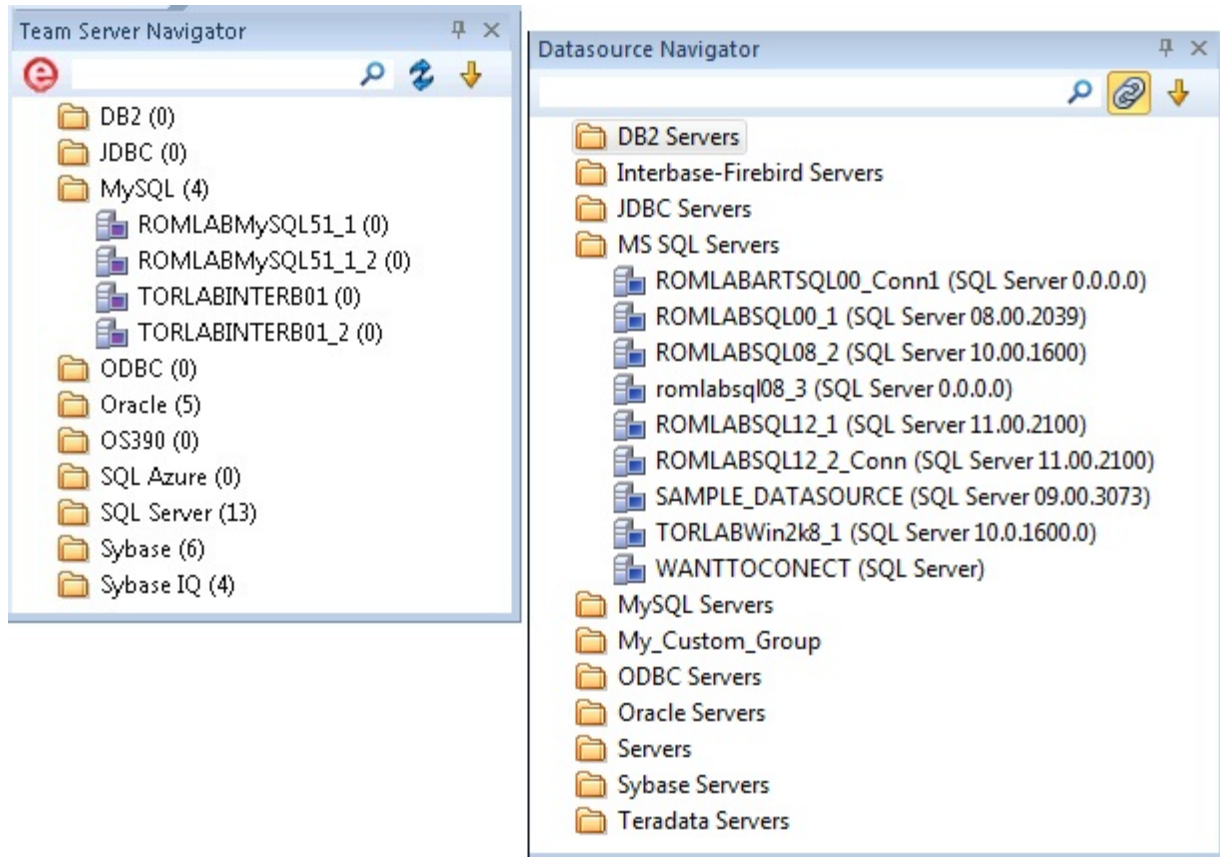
Team Server Navigator

DB2 (0)
JDBC (0)
MySQL (4)
ROMLABMySQL51_1 (0)
ROMLABMySQL51_1_2 (0)
TORLABINTERB01 (0)
TORLABINTERB01_2 (0)
ODBC (0)
Oracle (5)
OS390 (0)
SQL Azure (0)
SQL Server (13)
Sybase (6)
Sybase IQ (4)

Datasource Navigator

DB2 Servers
Interbase-Firebird Servers
JDBC Servers
MS SQL Servers
ROMLABARTSQL00_Conn1 (SQL Server 0.0.0.0)
ROMLABSQL00_1 (SQL Server 08.00.2039)
ROMLABSQL08_2 (SQL Server 10.00.1600)
romlabsql08_3 (SQL Server 0.0.0.0)
ROMLABSQL12_1 (SQL Server 11.00.2100)
ROMLABSQL12_2_Conn (SQL Server 11.00.2100)
SAMPLE_DATASOURCE (SQL Server 09.00.3073)
TORLABWin2k8_1 (SQL Server 10.0.1600.0)
WANTTOCONECT (SQL Server)
MySQL Servers
My_Custom_Group
ODBC Servers
Oracle Servers
Servers
Sybase Servers
Teradata Servers